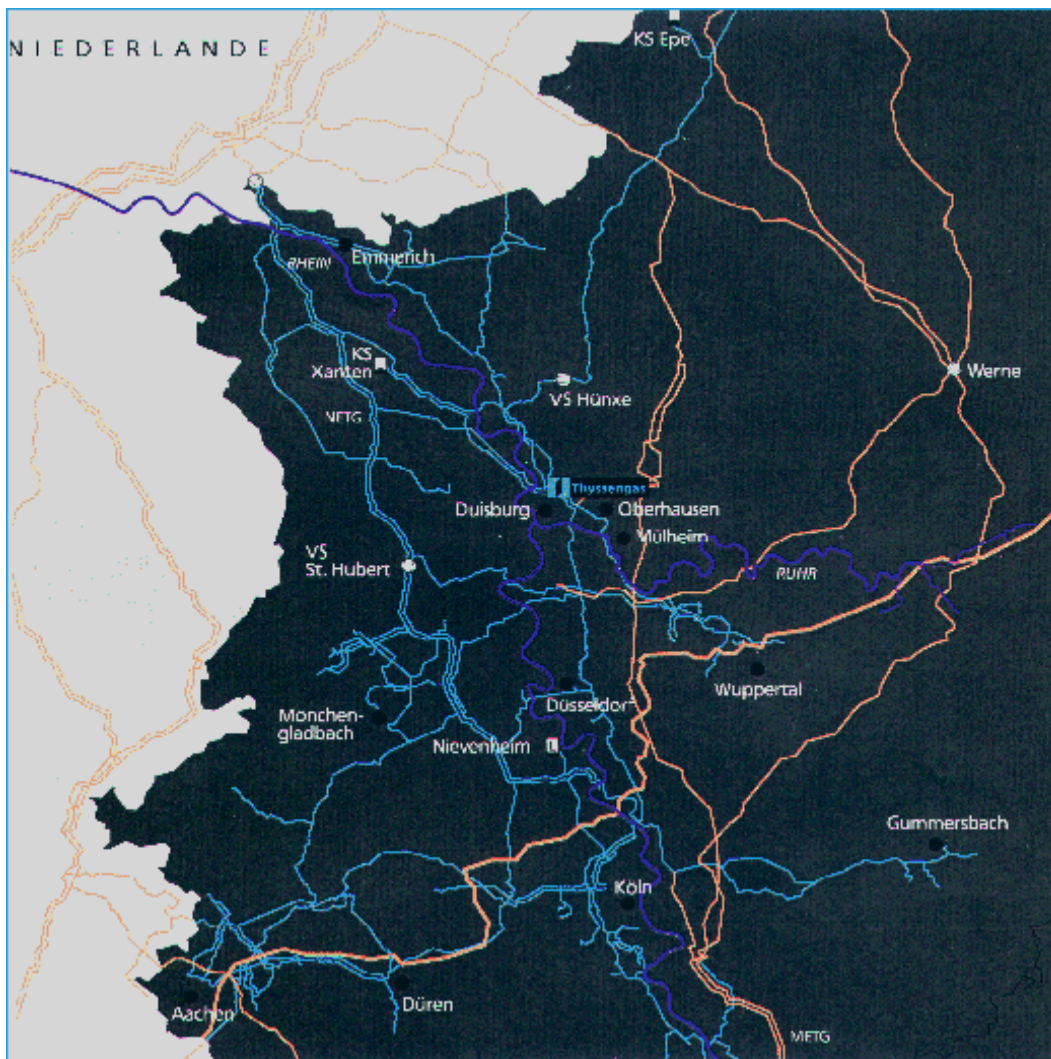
NIEDERLANDE

KS Epe

Emmerich

RHEIN

KS Xanten

VS Hünxe

Werne

METG

Thyssengas

Duisburg

Oberhausen

Mülheim

VS St. Hubert

RUHR

Wuppertal

Monchengladbach

Düsseldorf

Nievenheim

Gummersbach

Köln

Aachen

Düren

METG